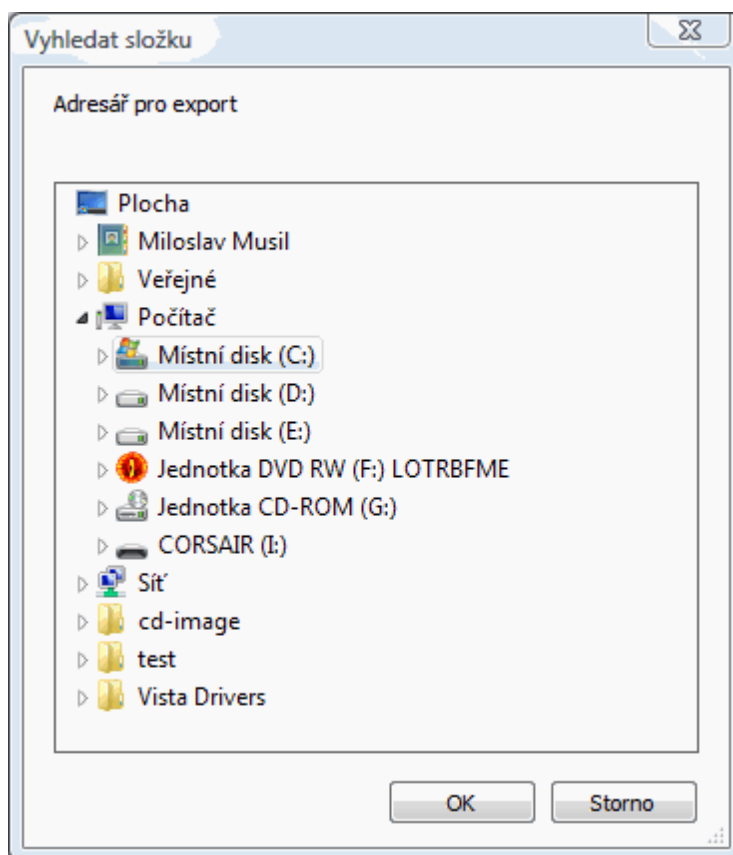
Vyhledat složku

Adresář pro export

Plocha
Miloslav Musil
Veřejné
Počítač
Místní disk (C:)
Místní disk (D:)
Místní disk (E:)
Jednotka DVD RW (F:) LOTRBFME
Jednotka CD-ROM (G:)
CORSAIR (I:)
Síť
cd-image
test
Vista Drivers

OK
Storno